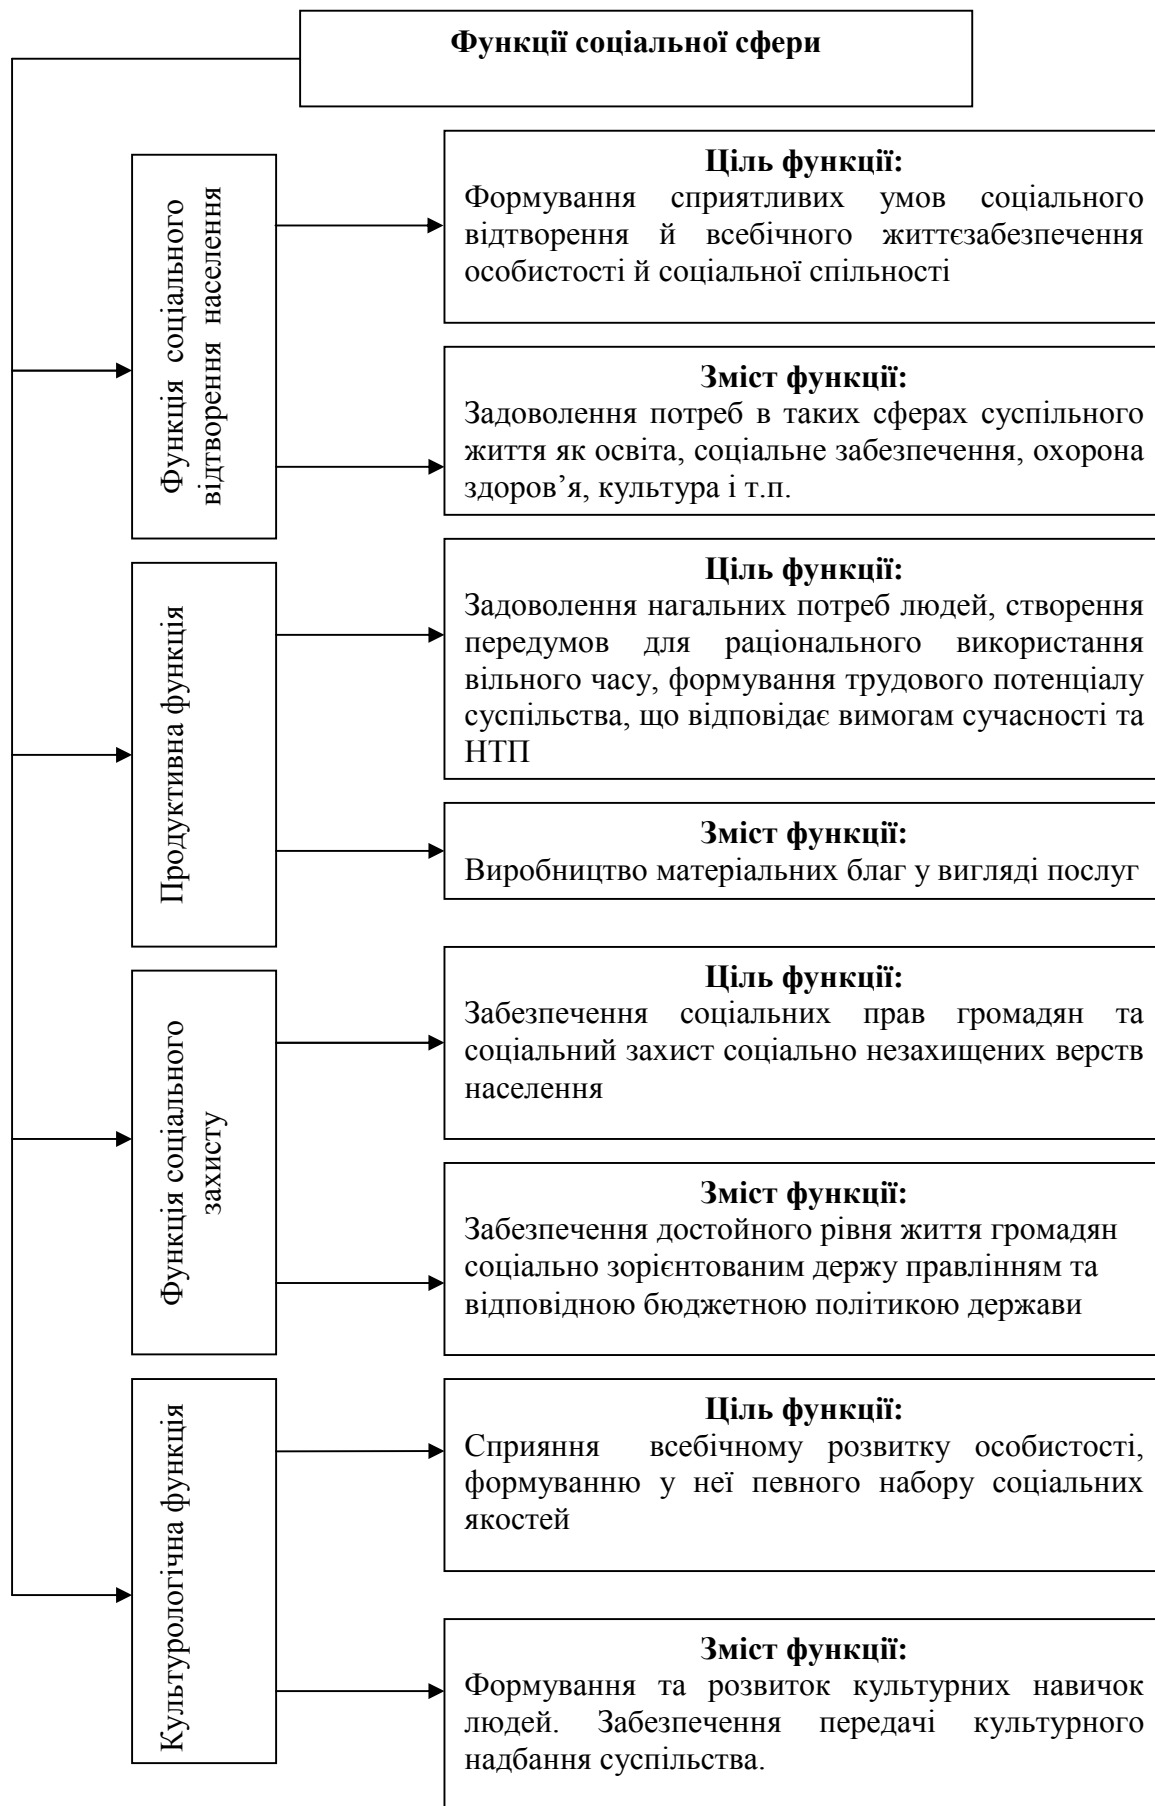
Функції соціальної сфери

Функція соціального відтворення населення

Ціль функції:
Формування сприятливих умов соціального відтворення й всебічного життєзабезпечення особистості й соціальної спільності

Зміст функції:
Задоволення потреб в таких сферах суспільного життя як освіта, соціальне забезпечення, охорона здоров'я, культура і т.п.

Продуктивна функція

Ціль функції:
Задоволення нагальних потреб людей, створення передумов для раціонального використання вільного часу, формування трудового потенціалу суспільства, що відповідає вимогам сучасності та НТП

Зміст функції:
Виробництво матеріальних благ у вигляді послуг

Функція соціального захисту

Ціль функції:
Забезпечення соціальних прав громадян та соціальний захист соціально незахищених верств населення

Зміст функції:
Забезпечення достойного рівня життя громадян соціально зорієнтованим держу правлінням та відповідною бюджетною політикою держави

Культурологічна функція

Ціль функції:
Сприяння всебічному розвитку особистості, формуванню у неї певного набору соціальних якостей

Зміст функції:
Формування та розвиток культурних навичок людей. Забезпечення передачі культурного надбання суспільства.